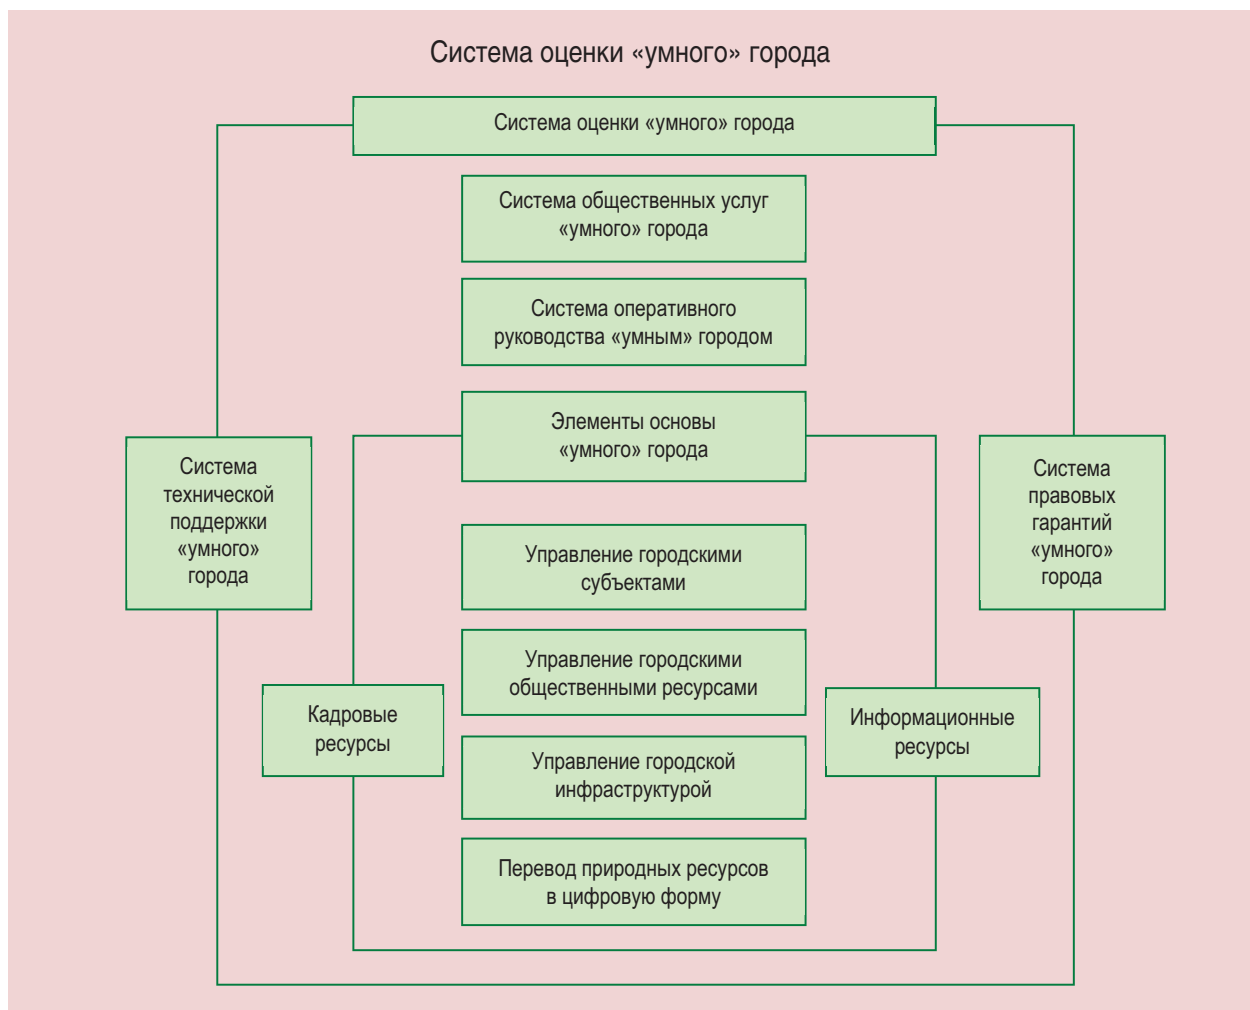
Система оценки «умного» города

Система оценки «умного» города

Система общественных услуг «умного» города

Система оперативного руководства «умным» городом

Элементы основы «умного» города

Система технической поддержки «умного» города

Система правовых гарантий «умного» города

Управление городскими субъектами

Управление городскими общественными ресурсами

Кадровые ресурсы

Информационные ресурсы

Управление городской инфраструктурой

Перевод природных ресурсов в цифровую форму